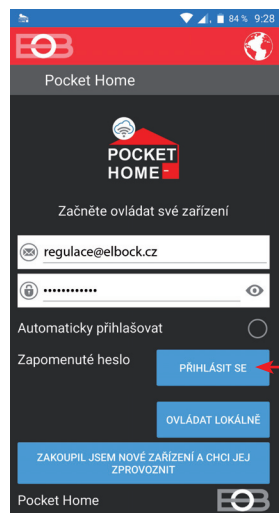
84 % 9:28

EOB

Pocket Home

POCKET HOME

Začněte ovládat své zařízení

regulace@elbock.cz

............

Automaticky přihlašovat

Zapomenuté heslo

PŘIHLÁSIT SE

OVLÁDAT LOKÁLNĚ

ZAKOUPIL JSEM NOVÉ ZAŘÍZENÍ A CHCI JEJ ZPROVOZNIT

Pocket Home

EOB